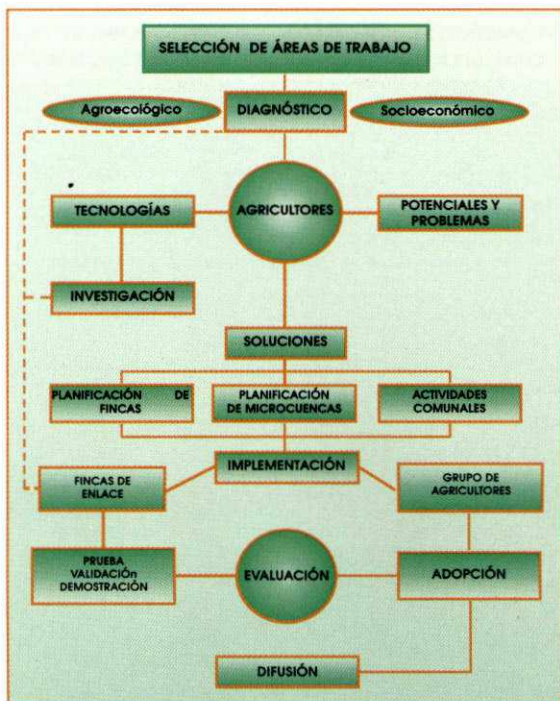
SELECCIÓN DE ÁREAS DE TRABAJO

Agroecológico

DIAGNÓSTICO

Socioeconómico

TECNOLOGÍAS

AGRICULTORES

POTENCIALES Y PROBLEMAS

INVESTIGACIÓN

SOLUCIONES

PLANIFICACIÓN DE FINCAS

PLANIFICACIÓN DE MICROCUENCAS

ACTIVIDADES COMUNALES

IMPLEMENTACIÓN

FINCAS DE ENLACE

GRUPO DE AGRICULTORES

PRUEBA VALIDACIÓn DEMOSTRACIÓN

EVALUACIÓN

ADOPCIÓN

DIFUSIÓN